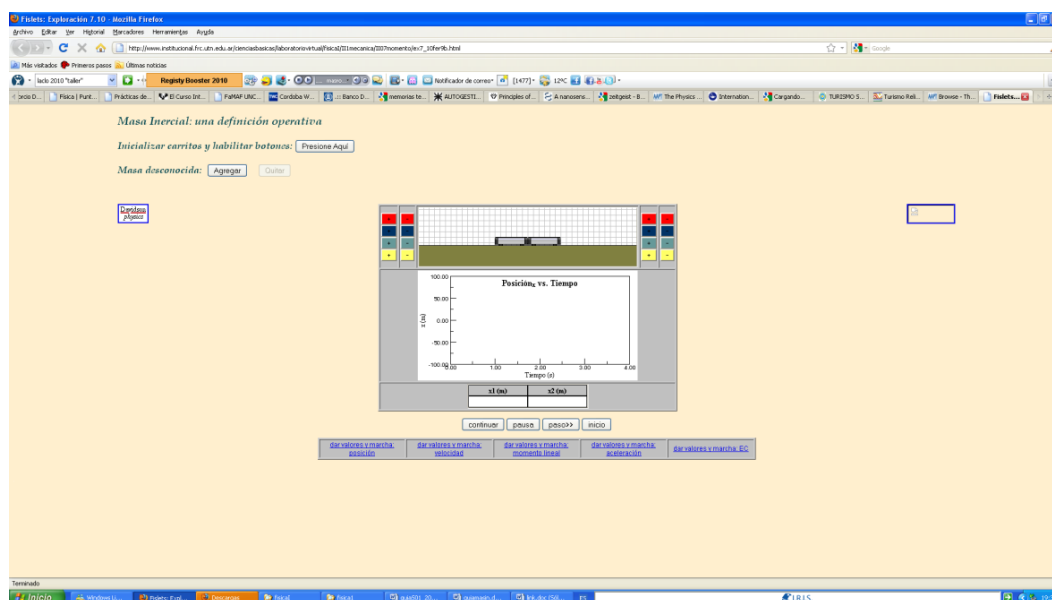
Fislets: Exploración 7.10 - Mozilla Firefox

Archivo Editar Ver Historial Marcadores Herramientas Ayuda

http://www.institucional.frc.utn.edu.ar/cienciasbasicas/laboratoriovirtual/fisica/I01mecanica/I07momento/ex7_10fer9b.html

Google

Más visitados Primeros pasos Últimas noticias

lado 2010 "taller" Registy Booster 2010 Notificador de correo [1477] 12ºC

Física | Punt... Prácticas de... El Curso Int... FaMAF UNC... Cordoba W... Banco D... memorias te... AUTOGESTI... Principles of... A nanosens... zeitgeist - B... The Physics ... Internation... Cargando... TURISMO S... Turismo Reli... Browse - Th... Fislets...

Masa Inercial: una definición operativa

Inicializar carritos y habilitar botones: Presione Aquí

Masa desconocida: Agregar Quitar

Desplazar gráfico

100.00
50.00
0.00
-50.00
-100.00
0.00 1.00 2.00 3.00 4.00
x (m)
Posición$_x$ vs. Tiempo
Tiempo (s)

| x1 (m) | x2 (m) |
|---|---|
| | |

continuar pausa paso>> inicio

| dar valores y marcha: posición | dar valores y marcha: velocidad | dar valores y marcha: momento lineal | dar valores y marcha: aceleración | dar valores y marcha: EC |
|---|---|---|---|---|

Terminado

Inicio Windows Li... Fislets: Expl... Descargas fisica fisica guia501 20... guiamagin d... link.doc (56)... ES IRIS